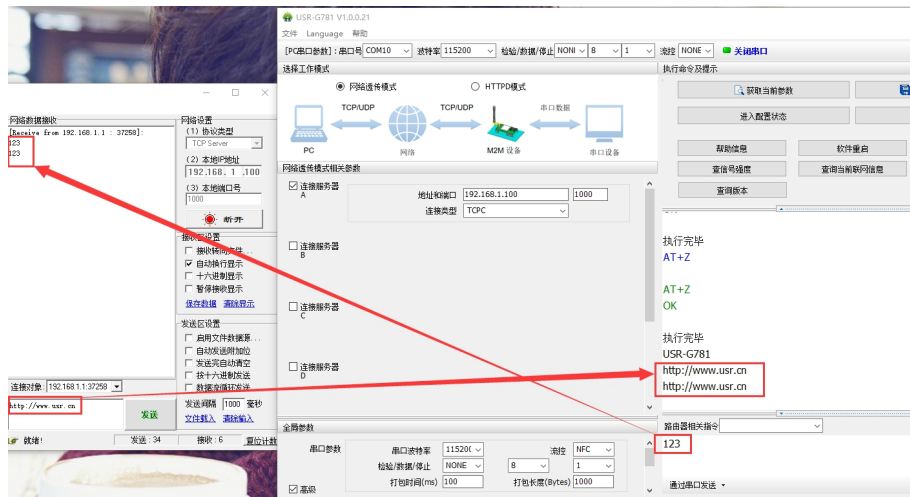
USR-G781 V1.0.0.21

文件 Language 帮助

[PC串口参数]：串口号 COM10 波特率 115200 检验/数据/停止 NONE 8 1 流控 NONE 关闭串口

选择工作模式

网络透传模式 HTTPD模式

PC TCP/UDP 网络 TCP/UDP M2M 设备 串口数据 串口设备

网络透传模式相关参数

连接服务器 A 地址和端口 192.168.1.100 1000 连接类型 TCPC

连接服务器 B

连接服务器 C

连接服务器 D

全局参数

串口参数 串口波特率 115200 流控 NFC 检验/数据/停止 NONE 8 1 打包时间(ms) 100 打包长度(Bytes) 1000

高级

执行命令及提示

获取当前参数

进入配置状态

帮助信息 软件重启

查询号强度 查询当前联网信息

查询版本

执行完毕
AT+Z

AT+Z
OK

执行完毕
USR-G781
http://www.usr.cn
http://www.usr.cn

路由器相关指令

123

通过串口发送

网络数据接收

[Receive from 192.168.1.1 : 37258]:
123
123

网络设置
(1) 协议类型
TCP Server
(2) 本地IP地址
192.168. 1 .100
(3) 本地端口号
1000

断开

接收区设置
接收转向文件
自动换行显示
十六进制显示
暂停接收显示
保存数据 清除显示

发送区设置
启用文件数据源
自动发送附加位
发送完自动清空
按十六进制发送
数据流循环发送

发送间隔 1000 毫秒
文件载入 清除输入

连接对象: 192.168.1.1:37258

http://www.usr.cn

发送

就绪! 发送 : 34 接收 : 6 复位计数